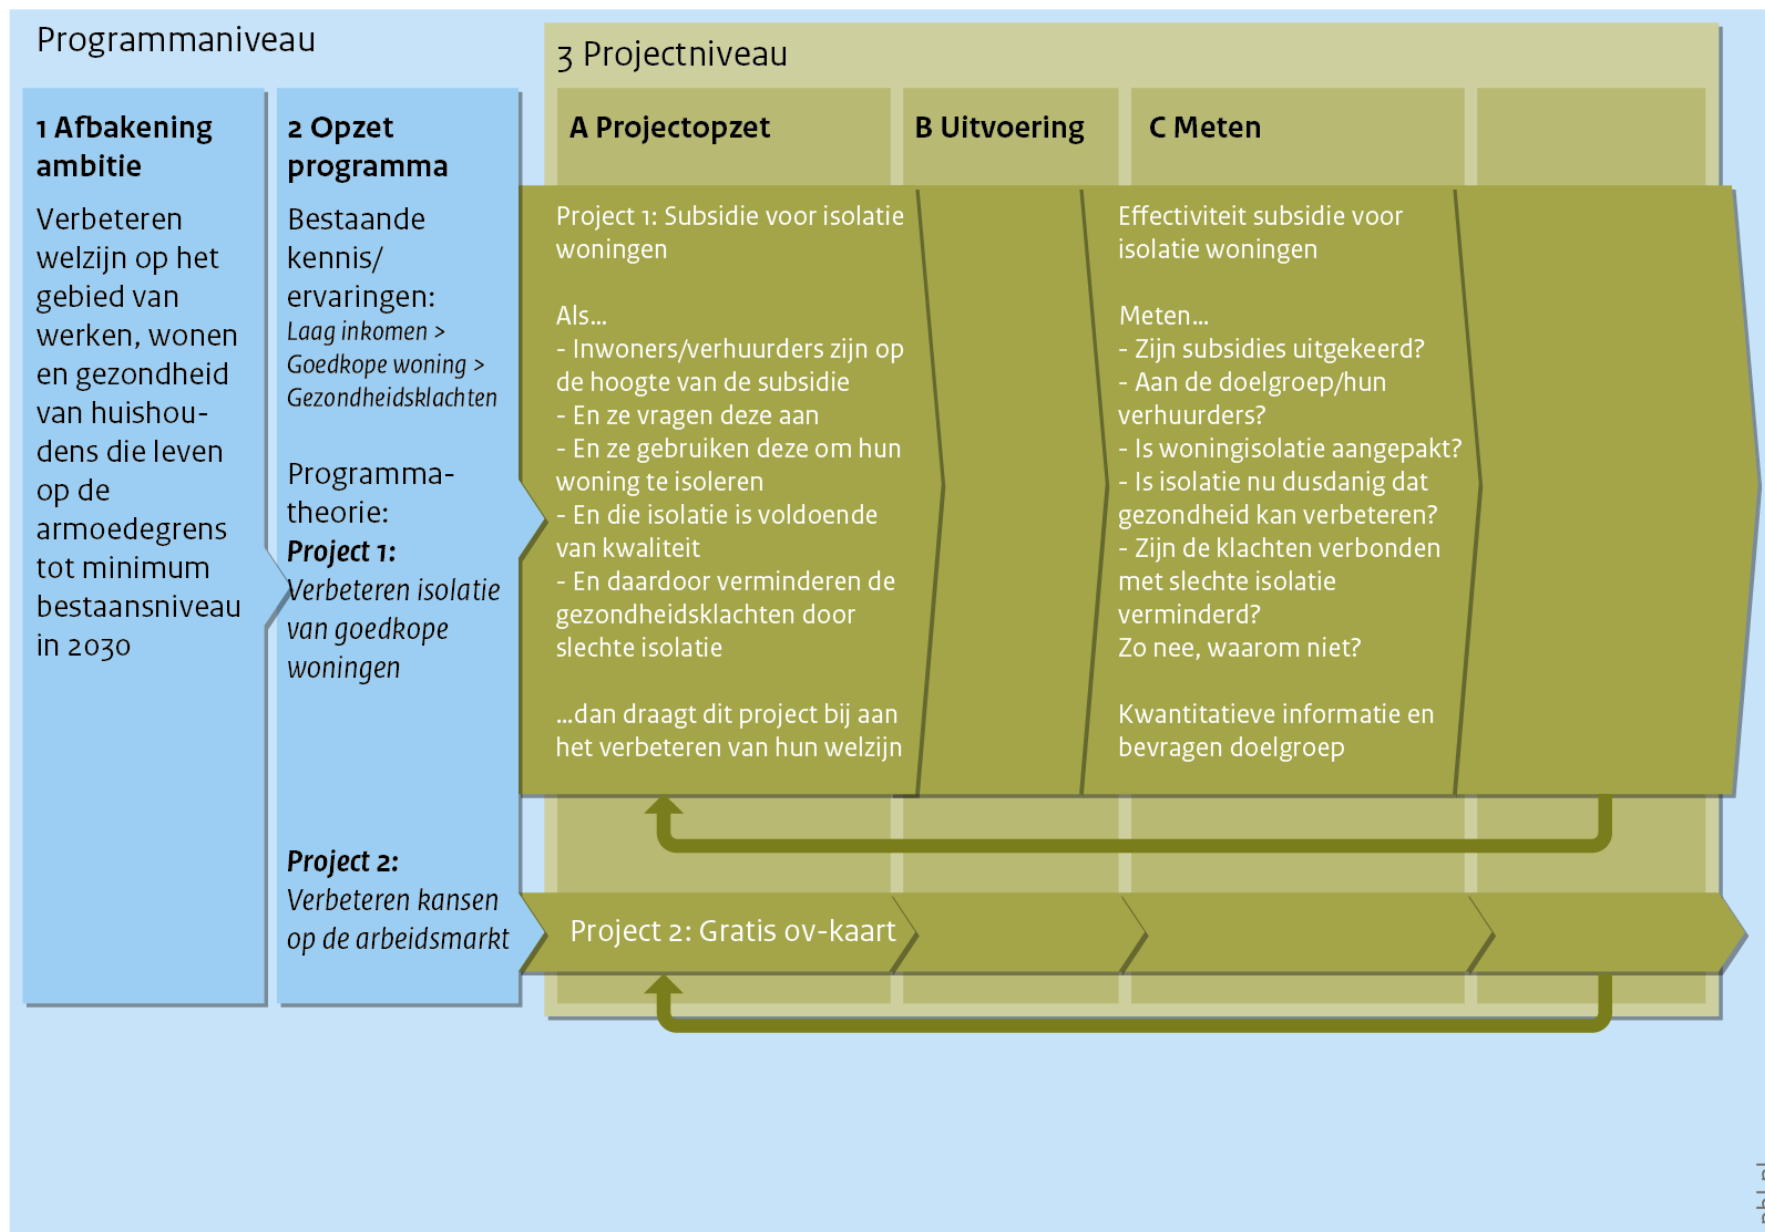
Programmaniveau

3 Projectniveau

1 Afbakening ambitie

Verbeteren welzijn op het gebied van werken, wonen en gezondheid van huishoudens die leven op de armoedegrens tot minimum bestaansniveau in 2030

2 Opzet programma

Bestaande kennis/ ervaringen:
*Laag inkomen > Goedkope woning > Gezondheidsklachten*

Programmatheorie:
***Project 1:***
*Verbeteren isolatie van goedkope woningen*

***Project 2:***
*Verbeteren kansen op de arbeidsmarkt*

A Projectopzet

B Uitvoering

C Meten

Project 1: Subsidie voor isolatie woningen

Als...
- Inwoners/verhuurders zijn op de hoogte van de subsidie
- En ze vragen deze aan
- En ze gebruiken deze om hun woning te isoleren
- En die isolatie is voldoende van kwaliteit
- En daardoor verminderen de gezondheidsklachten door slechte isolatie

...dan draagt dit project bij aan het verbeteren van hun welzijn

Effectiviteit subsidie voor isolatie woningen

Meten...
- Zijn subsidies uitgekeerd?
- Aan de doelgroep/hun verhuurders?
- Is woningisolatie aangepakt?
- Is isolatie nu dusdanig dat gezondheid kan verbeteren?
- Zijn de klachten verbonden met slechte isolatie verminderd?
Zo nee, waarom niet?

Kwantitatieve informatie en bevragen doelgroep

Project 2: Gratis ov-kaart